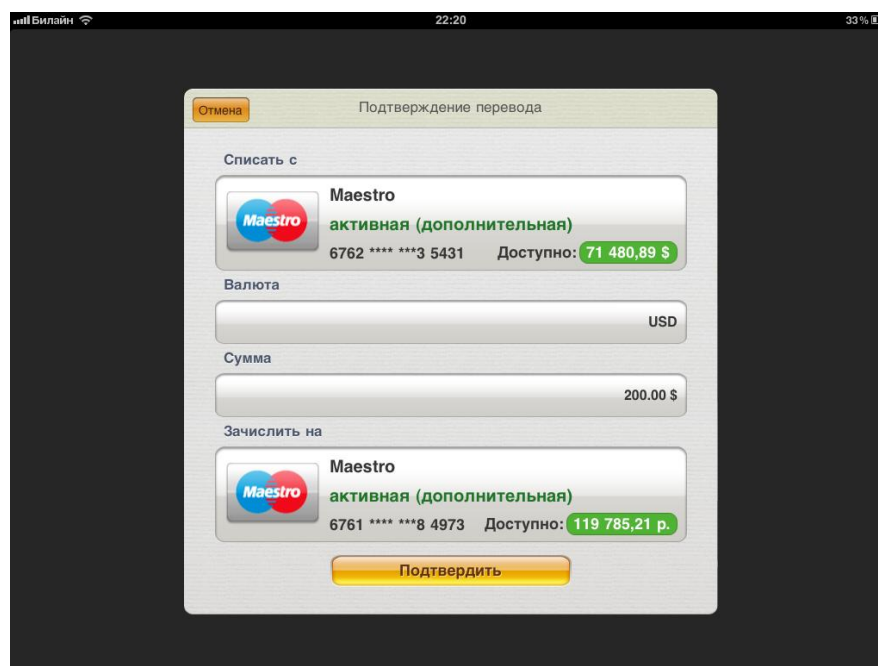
Билайн 22:20 33%

Отмена Подтверждение перевода

Списать с

Maestro
Maestro
активная (дополнительная)
6762 **** ***3 5431 Доступно: 71 480,89 $

Валюта

USD

Сумма

200.00 $

Зачислить на

Maestro
Maestro
активная (дополнительная)
6761 **** ***8 4973 Доступно: 119 785,21 р.

Подтвердить